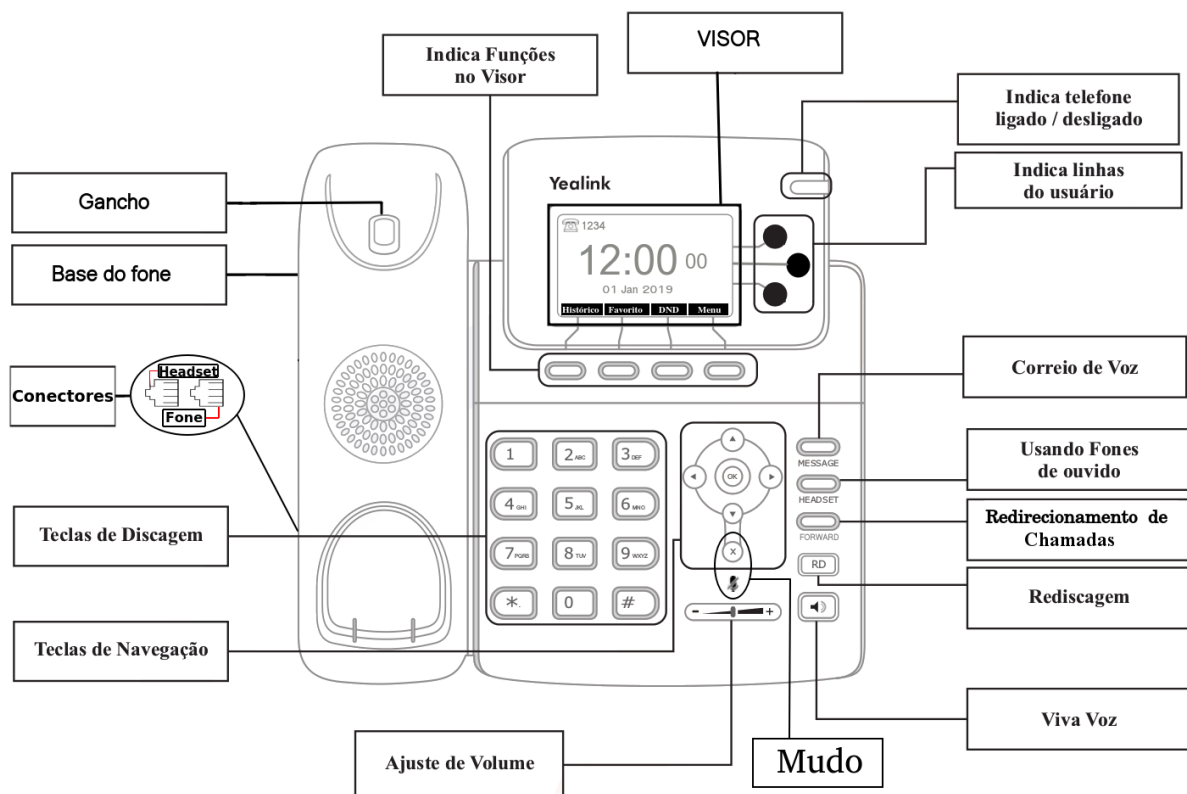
Indica Funções no Visor

VISOR

Indica telefone ligado / desligado

Indica linhas do usuário

Gancho

Base do fone

Yealink

1234

12:00 00

01 Jan 2019

Histórico Favorito DND Menu

Conectores

Headset

Fone

Correio de Voz

MESSAGE

Usando Fones de ouvido

HEADSET

Redirecionamento de Chamadas

FORWARD

RD

Rediscagem

Teclas de Discagem

1 2 ABC 3 DEF
4 GHI 5 JKL 6 MNO
7 PQRS 8 TUV 9 WXYZ
* 0 #

OK

X

Teclas de Navegação

− +

Viva Voz

Ajuste de Volume

Mudo